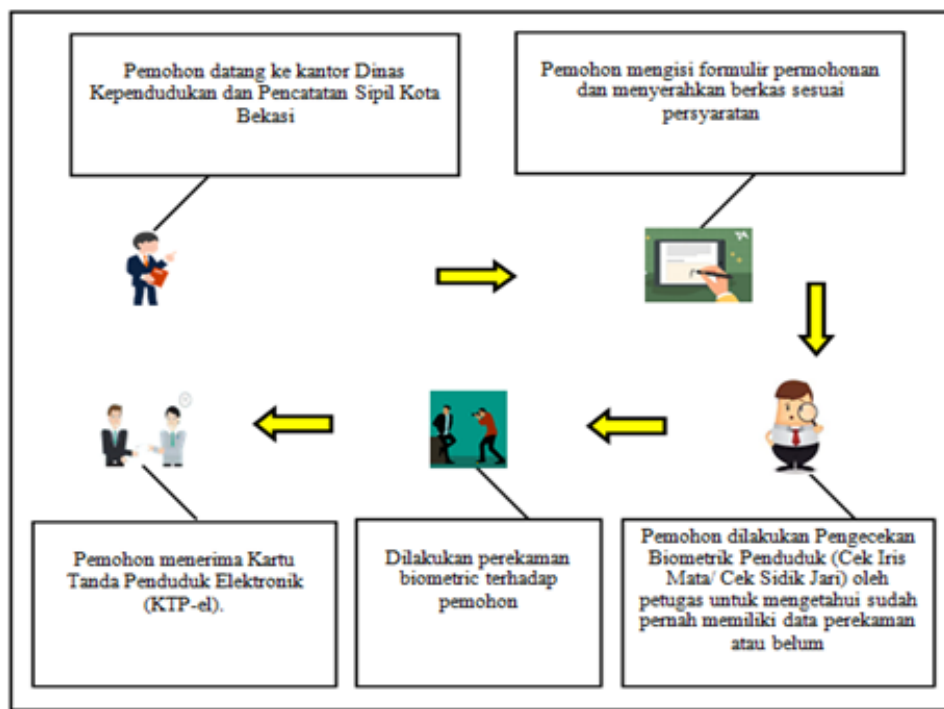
Pemohon datang ke kantor Dinas Kependudukan dan Pencatatan Sipil Kota Bekasi

Pemohon mengisi formulir permohonan dan menyerahkan berkas sesuai persyaratan

Pemohon dilakukan Pengecekan Biometrik Penduduk (Cek Iris Mata/ Cek Sidik Jari) oleh petugas untuk mengetahui sudah pernah memiliki data perekaman atau belum

Dilakukan perekaman biometric terhadap pemohon

Pemohon menerima Kartu Tanda Penduduk Elektronik (KTP-el).